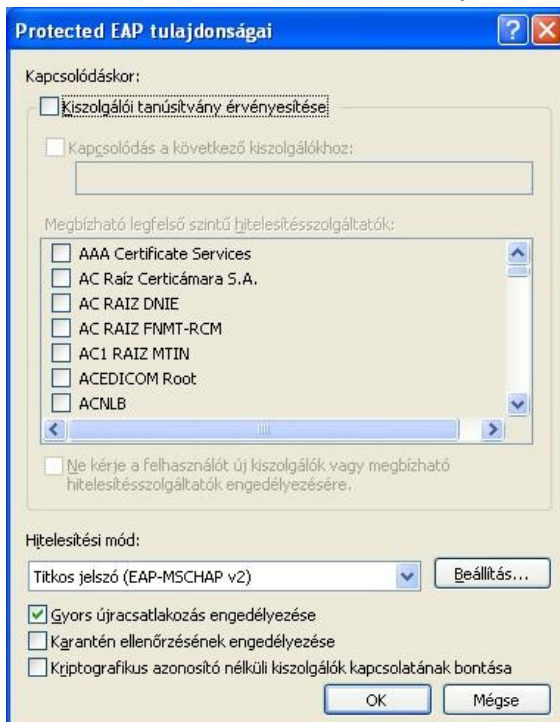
Protected EAP tulajdonságai

Kapcsolódáskor:

Kiszolgálói tanúsítvány érvényesítése

Kapcsolódás a következő kiszolgálókhoz:

Megbízható legfelső szintű hitelesítésszolgáltatók:

AAA Certificate Services
AC Raíz Certicámara S.A.
AC RAIZ DNIE
AC RAIZ FNMT-RCM
AC1 RAIZ MTIN
ACEDICOM Root
ACNLB

Ne kérje a felhasználót új kiszolgálók vagy megbízható hitelesítésszolgáltatók engedélyezésére.

Hitelesítési mód:

Titkos jelszó (EAP-MSCHAP v2)

Beállítás...

Gyors újracsatlakozás engedélyezése

Karantén ellenőrzésének engedélyezése

Kriptografikus azonosító nélküli kiszolgálók kapcsolatának bontása

OK

Mégse